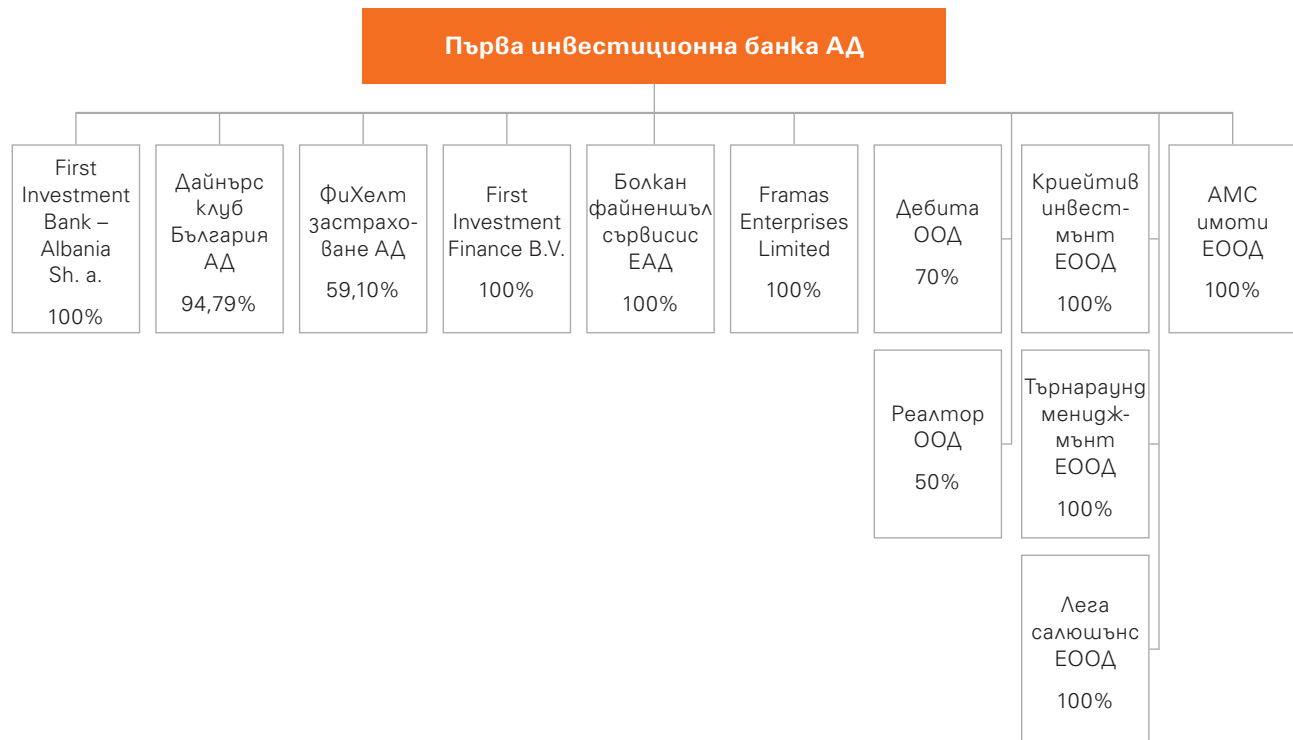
Първа инвестиционна банка АД

First Investment Bank – Albania Sh. a.
100%

Дайнърс клуб България АД
94,79%

ФиХелт застраховане АД
59,10%

First Investment Finance B.V.
100%

Болкан файненшъл сървисис ЕАД
100%

Framas Enterprises Limited
100%

Дебита ООД
70%

Реалтор ООД
50%

Криейтив инвестмънт ЕООД
100%

Търнараунд мениджмънт ЕООД
100%

Лега салюшънс ЕООД
100%

АМС имоти ЕООД
100%